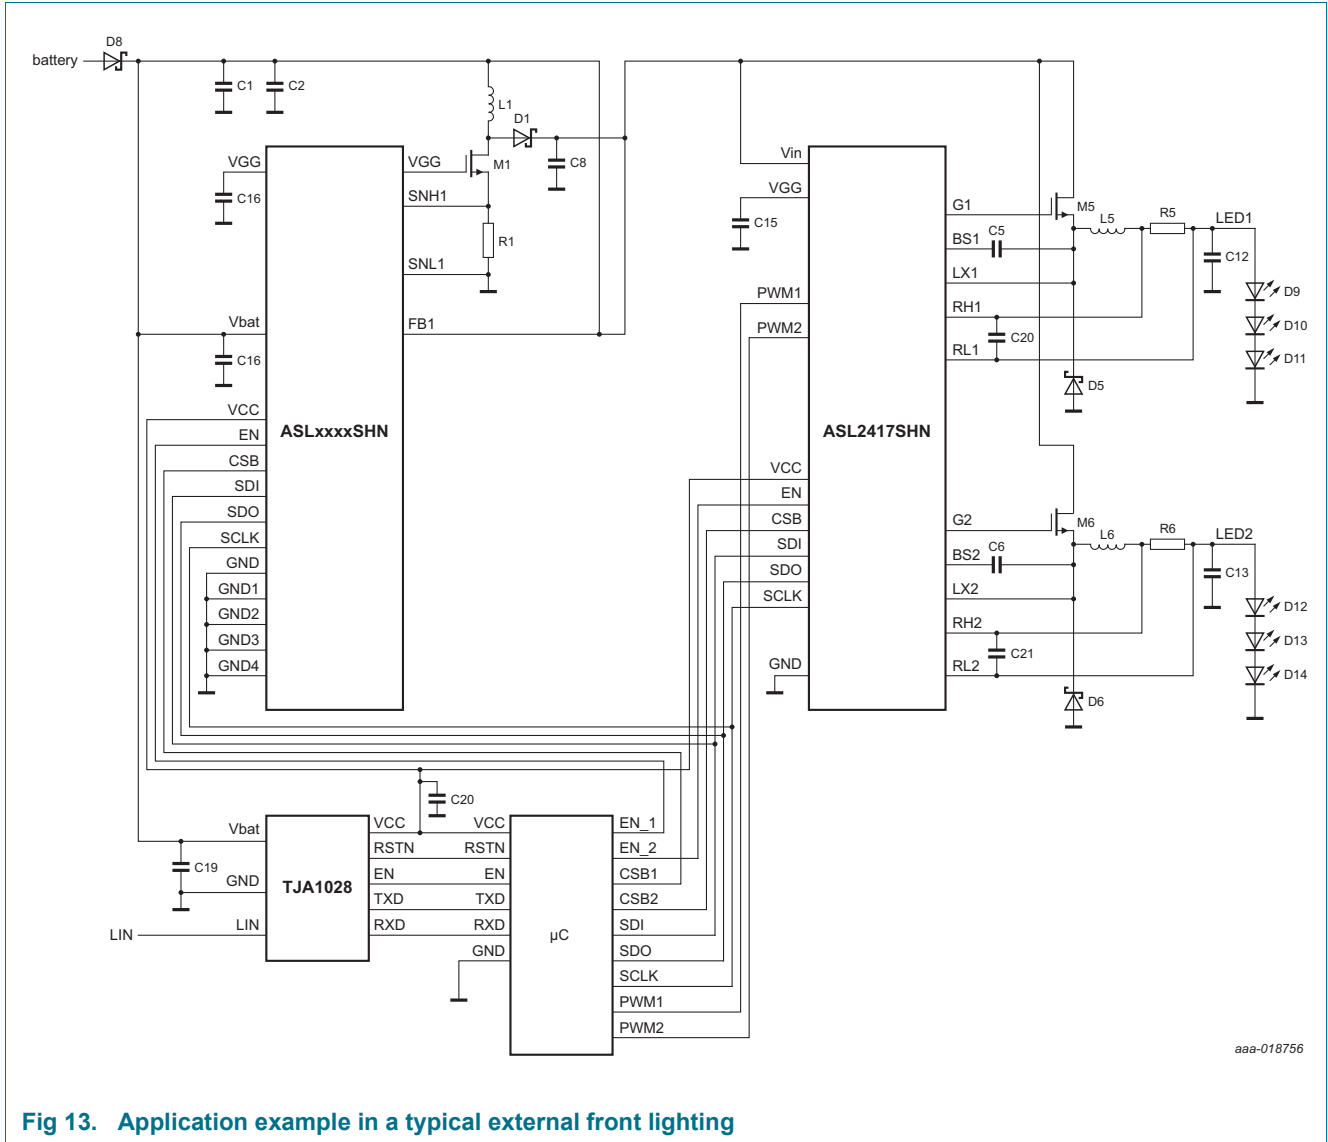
battery
D8
C1
C2
L1
D1
VGG
VGG
M1
C8
C16
SNH1
R1
SNL1
Vbat
FB1
C16
VCC
ASLxxxxSHN
EN
CSB
SDI
SDO
SCLK
GND
GND1
GND2
GND3
GND4
Vin
VGG
C15
PWM1
PWM2
ASL2417SHN
VCC
EN
CSB
SDI
SDO
SCLK
GND
G1
M5
L5
R5
LED1
BS1
C5
C12
LX1
D9
RH1
D10
C20
RL1
D11
D5
G2
M6
L6
R6
LED2
BS2
C6
C13
LX2
D12
RH2
D13
C21
RL2
D14
D6
C20
Vbat
VCC
VCC
EN_1
RSTN
RSTN
EN_2
C19
GND
TJA1028
EN
EN
CSB1
TXD
TXD
CSB2
LIN
LIN
RXD
RXD
SDI
μC
GND
SDO
SCLK
PWM1
PWM2
aaa-018756
Fig 13. Application example in a typical external front lighting